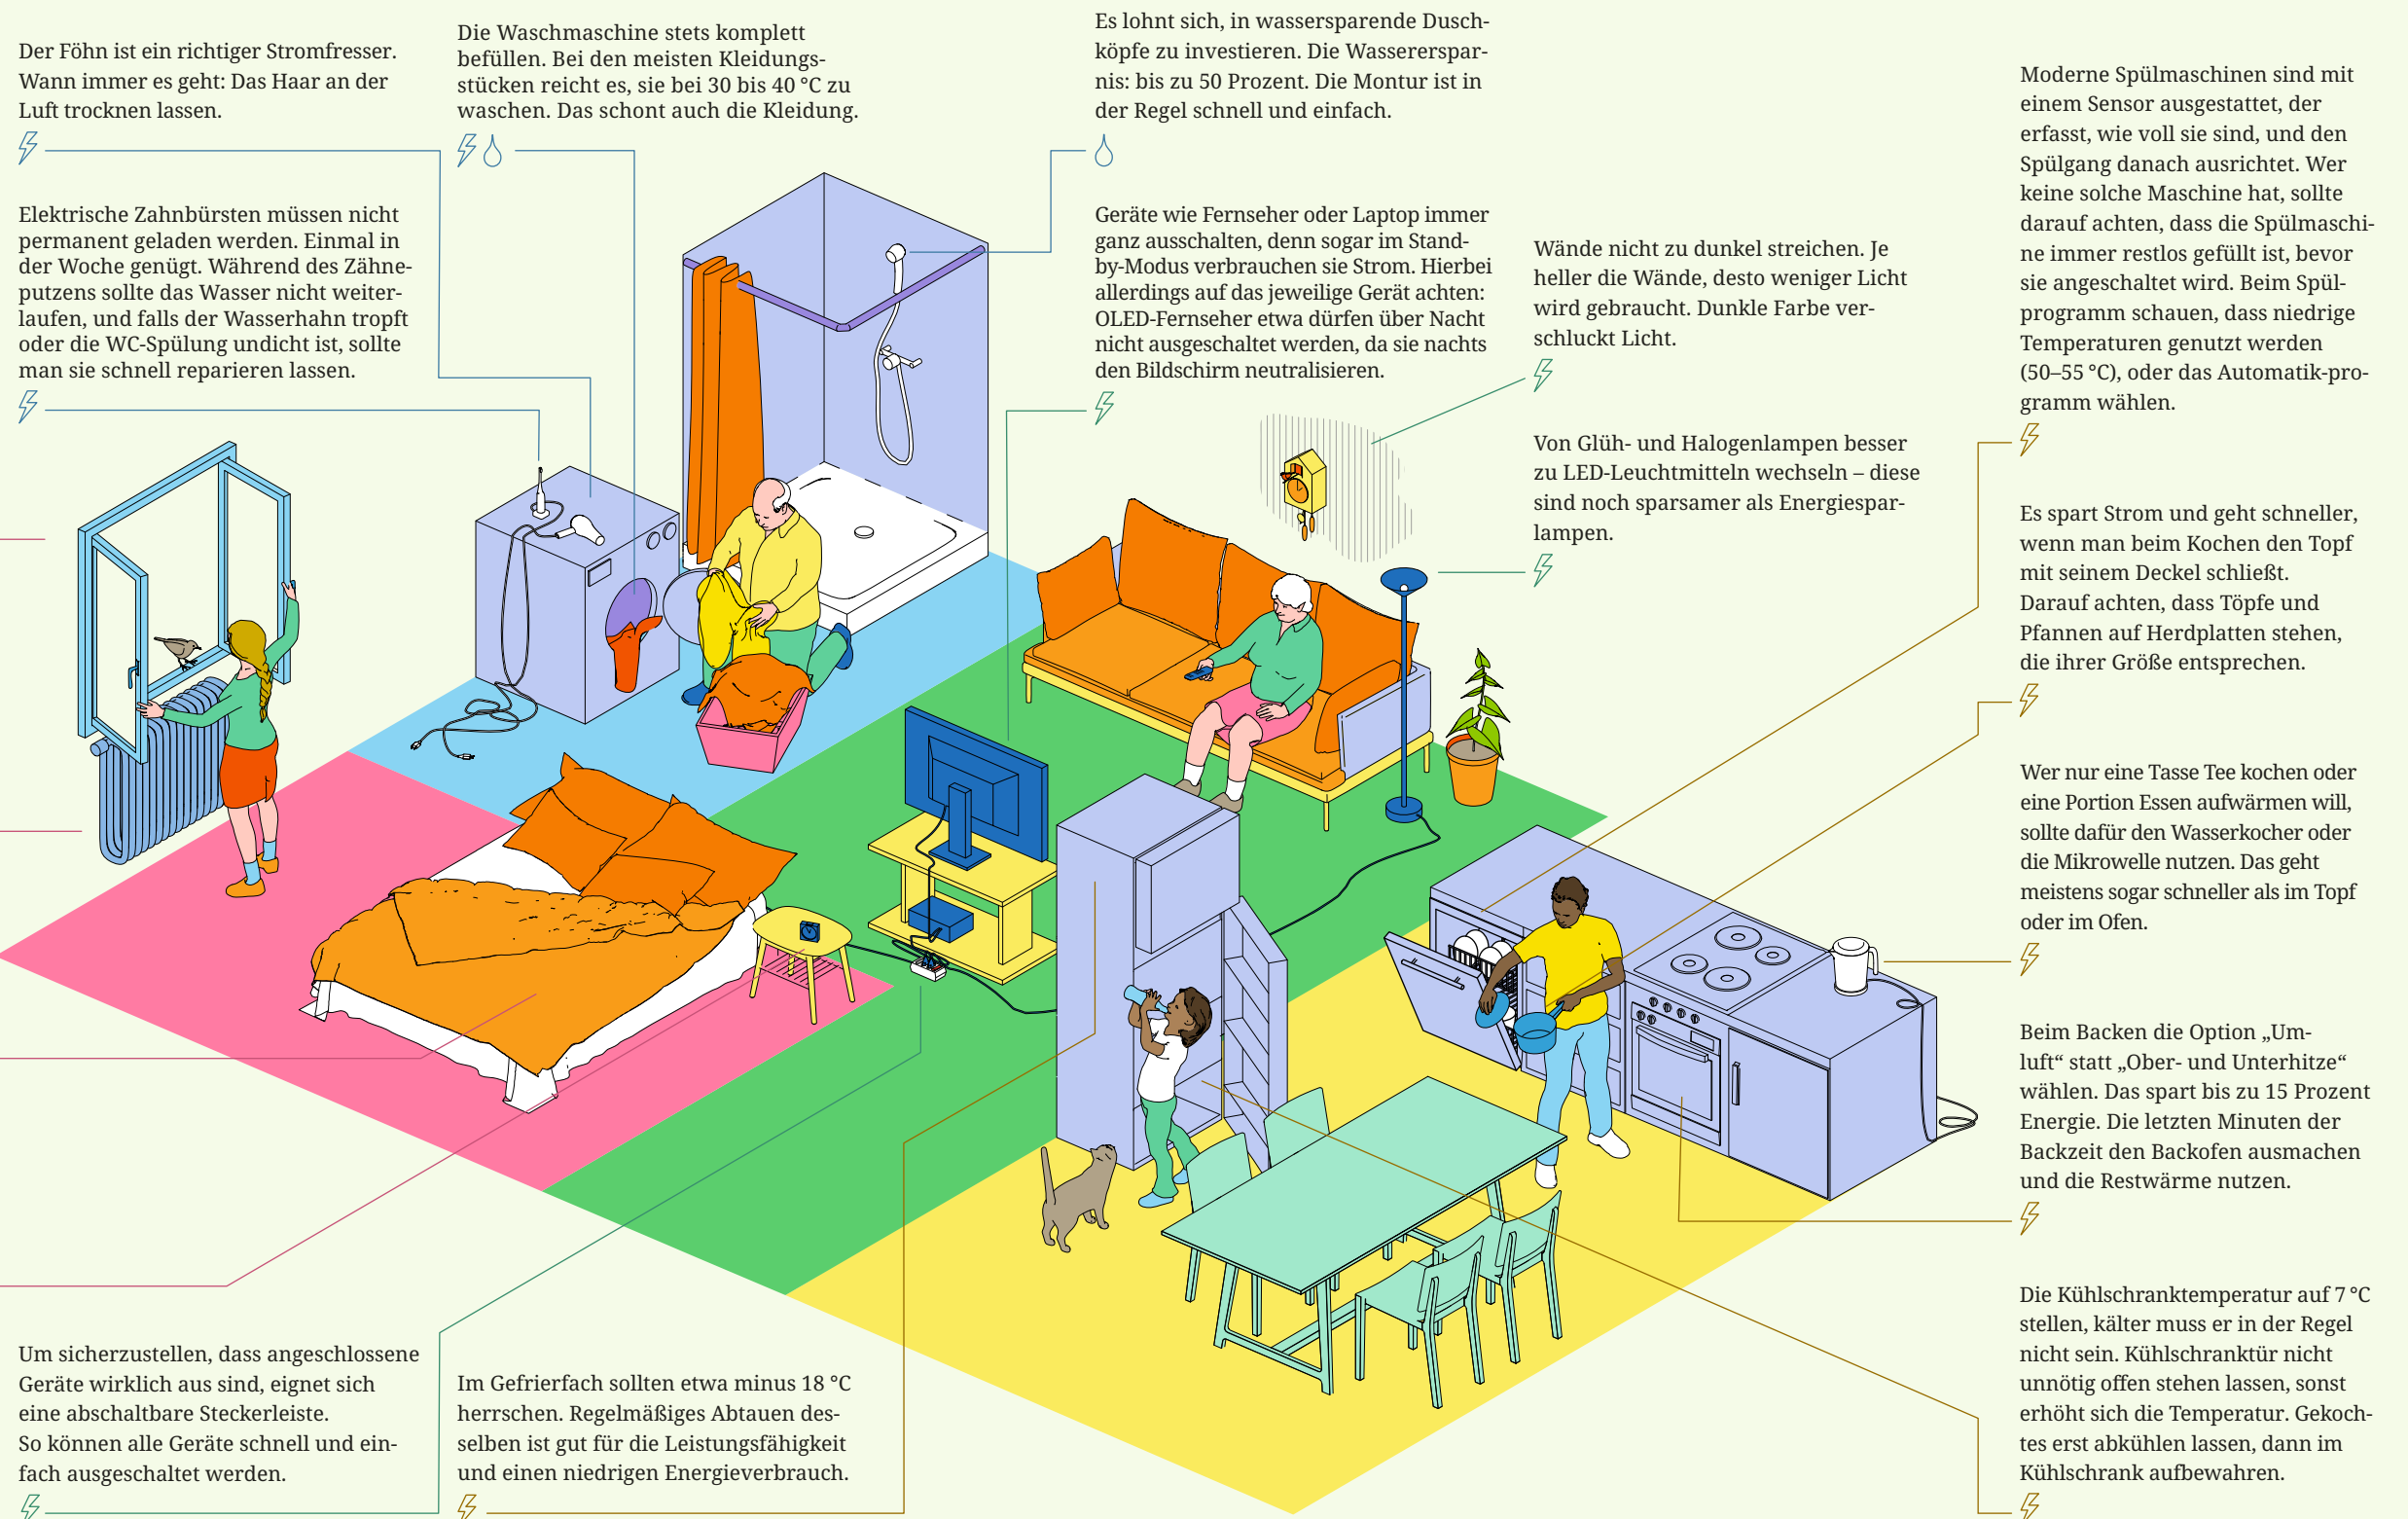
Der Föhn ist ein richtiger Stromfresser. Wann immer es geht: Das Haar an der Luft trocknen lassen.

Die Waschmaschine stets komplett befüllen. Bei den meisten Kleidungsstücken reicht es, sie bei 30 bis 40 °C zu waschen. Das schont auch die Kleidung.

Es lohnt sich, in wassersparende Duschköpfe zu investieren. Die Wasserersparnis: bis zu 50 Prozent. Die Montur ist in der Regel schnell und einfach.

Moderne Spülmaschinen sind mit einem Sensor ausgestattet, der erfasst, wie voll sie sind, und den Spülgang danach ausrichtet. Wer keine solche Maschine hat, sollte darauf achten, dass die Spülmaschine immer restlos gefüllt ist, bevor sie angeschaltet wird. Beim Spülprogramm schauen, dass niedrige Temperaturen genutzt werden (50–55 °C), oder das Automatik-programm wählen.

Elektrische Zahnbürsten müssen nicht permanent geladen werden. Einmal in der Woche genügt. Während des Zähneputzens sollte das Wasser nicht weiterlaufen, und falls der Wasserhahn tropft oder die WC-Spülung undicht ist, sollte man sie schnell reparieren lassen.

Geräte wie Fernseher oder Laptop immer ganz ausschalten, denn sogar im Stand-by-Modus verbrauchen sie Strom. Hierbei allerdings auf das jeweilige Gerät achten: OLED-Fernseher etwa dürfen über Nacht nicht ausgeschaltet werden, da sie nachts den Bildschirm neutralisieren.

Wände nicht zu dunkel streichen. Je heller die Wände, desto weniger Licht wird gebraucht. Dunkle Farbe verschluckt Licht.

Von Glüh- und Halogenlampen besser zu LED-Leuchtmitteln wechseln – diese sind noch sparsamer als Energiesparlampen.

Es spart Strom und geht schneller, wenn man beim Kochen den Topf mit seinem Deckel schließt. Darauf achten, dass Töpfe und Pfannen auf Herdplatten stehen, die ihrer Größe entsprechen.

Wer nur eine Tasse Tee kochen oder eine Portion Essen aufwärmen will, sollte dafür den Wasserkocher oder die Mikrowelle nutzen. Das geht meistens sogar schneller als im Topf oder im Ofen.

Beim Backen die Option „Umluft“ statt „Ober- und Unterhitze“ wählen. Das spart bis zu 15 Prozent Energie. Die letzten Minuten der Backzeit den Backofen ausmachen und die Restwärme nutzen.

Die Kühlschranktemperatur auf 7 °C stellen, kälter muss er in der Regel nicht sein. Kühlschranktür nicht unnötig offen stehen lassen, sonst erhöht sich die Temperatur. Gekochtes erst abkühlen lassen, dann im Kühlschrank aufbewahren.

Um sicherzustellen, dass angeschlossene Geräte wirklich aus sind, eignet sich eine abschaltbare Steckerleiste. So können alle Geräte schnell und einfach ausgeschaltet werden.

Im Gefrierfach sollten etwa minus 18 °C herrschen. Regelmäßiges Abtauen desselben ist gut für die Leistungsfähigkeit und einen niedrigen Energieverbrauch.